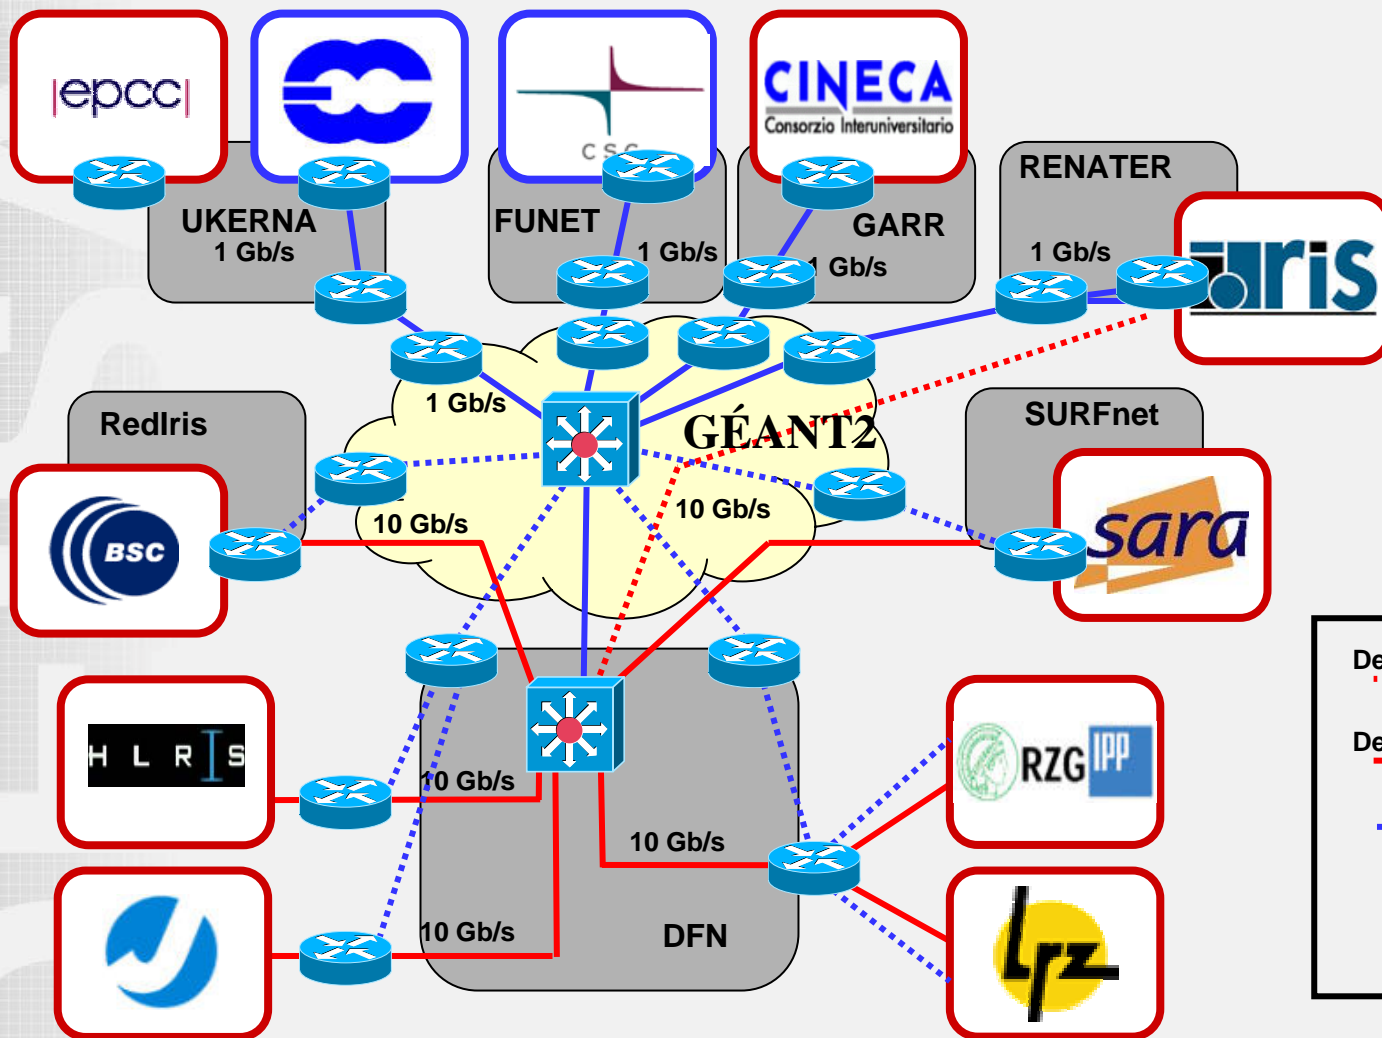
epcc

CSC

CINECA
Consorzio Interuniversitario

UKERNA
1 Gb/s

FUNET
1 Gb/s

GARR
1 Gb/s

RENATER
1 Gb/s

IRIS

1 Gb/s

GÉANT2

RedIris

BSC

10 Gb/s

10 Gb/s

SURFnet

sara

HLRS

10 Gb/s

10 Gb/s

10 Gb/s

DFN

RZG IPP

LRZ

De

De